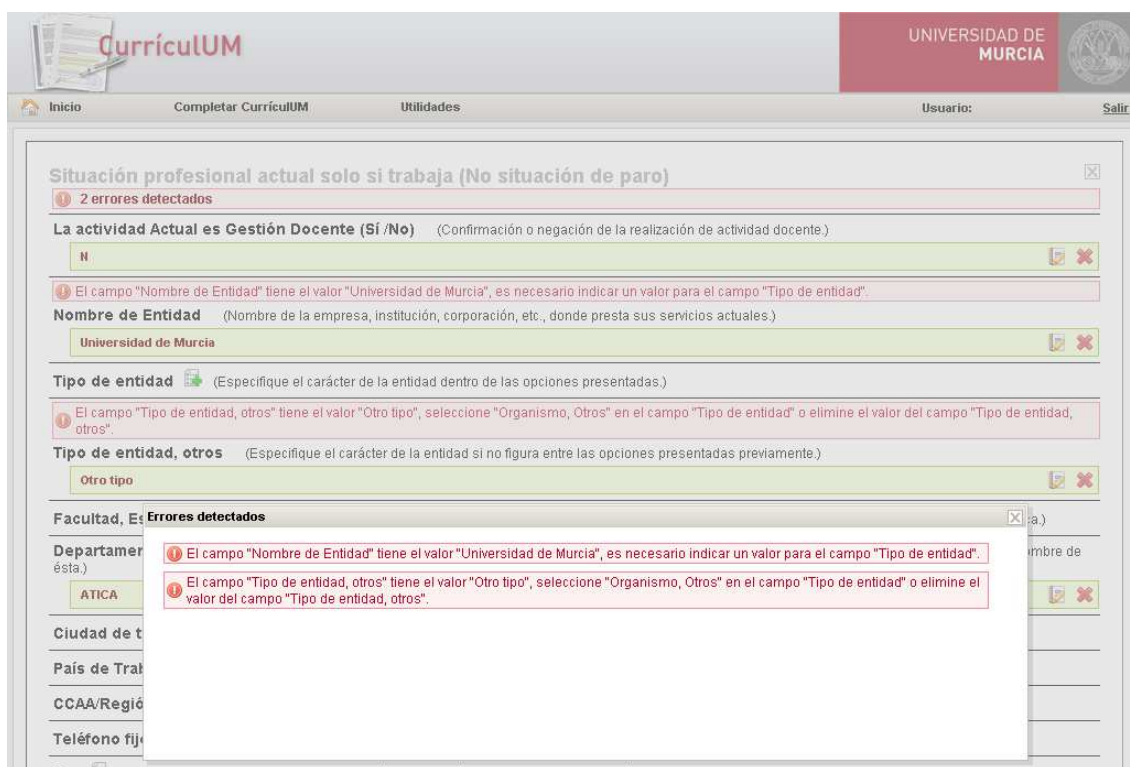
CurrículUM

UNIVERSIDAD DE MURCIA

Inicio Completar CurrículUM Utilidades Usuario: Salir

Situación profesional actual solo si trabaja (No situación de paro)

2 errores detectados

La actividad Actual es Gestión Docente (Sí /No) (Confirmación o negación de la realización de actividad docente.)

N

El campo "Nombre de Entidad" tiene el valor "Universidad de Murcia", es necesario indicar un valor para el campo "Tipo de entidad".

Nombre de Entidad (Nombre de la empresa, institución, corporación, etc., donde presta sus servicios actuales.)

Universidad de Murcia

Tipo de entidad (Especifique el carácter de la entidad dentro de las opciones presentadas.)

El campo "Tipo de entidad, otros" tiene el valor "Otro tipo", seleccione "Organismo, Otros" en el campo "Tipo de entidad" o elimine el valor del campo "Tipo de entidad, otros".

Tipo de entidad, otros (Especifique el carácter de la entidad si no figura entre las opciones presentadas previamente.)

Otro tipo

Facultad, Es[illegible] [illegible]a.)

Departamen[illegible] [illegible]mbre de ésta.)

ATICA

Ciudad de t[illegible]

País de Trab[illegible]

CCAA/Regió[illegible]

Teléfono fij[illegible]

Errores detectados

El campo "Nombre de Entidad" tiene el valor "Universidad de Murcia", es necesario indicar un valor para el campo "Tipo de entidad".

El campo "Tipo de entidad, otros" tiene el valor "Otro tipo", seleccione "Organismo, Otros" en el campo "Tipo de entidad" o elimine el valor del campo "Tipo de entidad, otros".